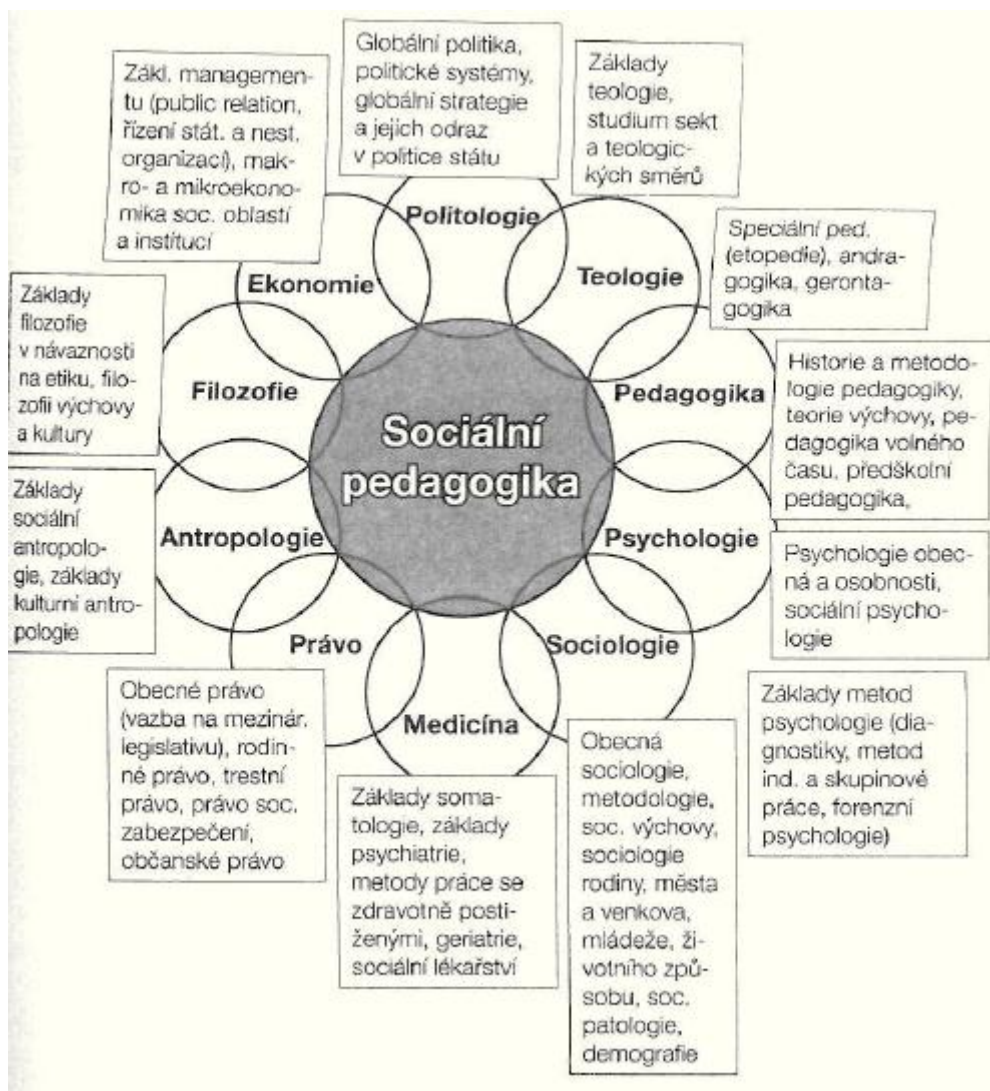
Globální politika, politické systémy, globální strategie a jejich odraz v politice státu

Zákl. managementu (public relation, řízení stát. a nest. organizací), makro- a mikroekonomika soc. oblastí a institucí

Základy teologie, studium sekt a teologických směrů

Politologie

Speciální ped. (etopedie), andragogika, gerontagogika

Ekonomie

Teologie

Základy filozofie v návaznosti na etiku, filozofii výchovy a kultury

Historie a metodologie pedagogiky, teorie výchovy, pedagogika volného času, předškolní pedagogika,

Filozofie

Pedagogika

Sociální pedagogika

Základy sociální antropologie, základy kulturní antropologie

Antropologie

Psychologie

Psychologie obecná a osobnosti, sociální psychologie

Právo

Sociologie

Základy metod psychologie (diagnostiky, metod ind. a skupinové práce, forenzní psychologie)

Obecné právo (vazba na mezinár. legislativu), rodinné právo, trestní právo, právo soc. zabezpečení, občanské právo

Medicína

Obecná sociologie, metodologie, soc. výchovy, sociologie rodiny, města a venkova, mládeže, životního způsobu, soc. patologie, demografie

Základy somatologie, základy psychiatrie, metody práce se zdravotně postiženými, geriatrie, sociální lékařství